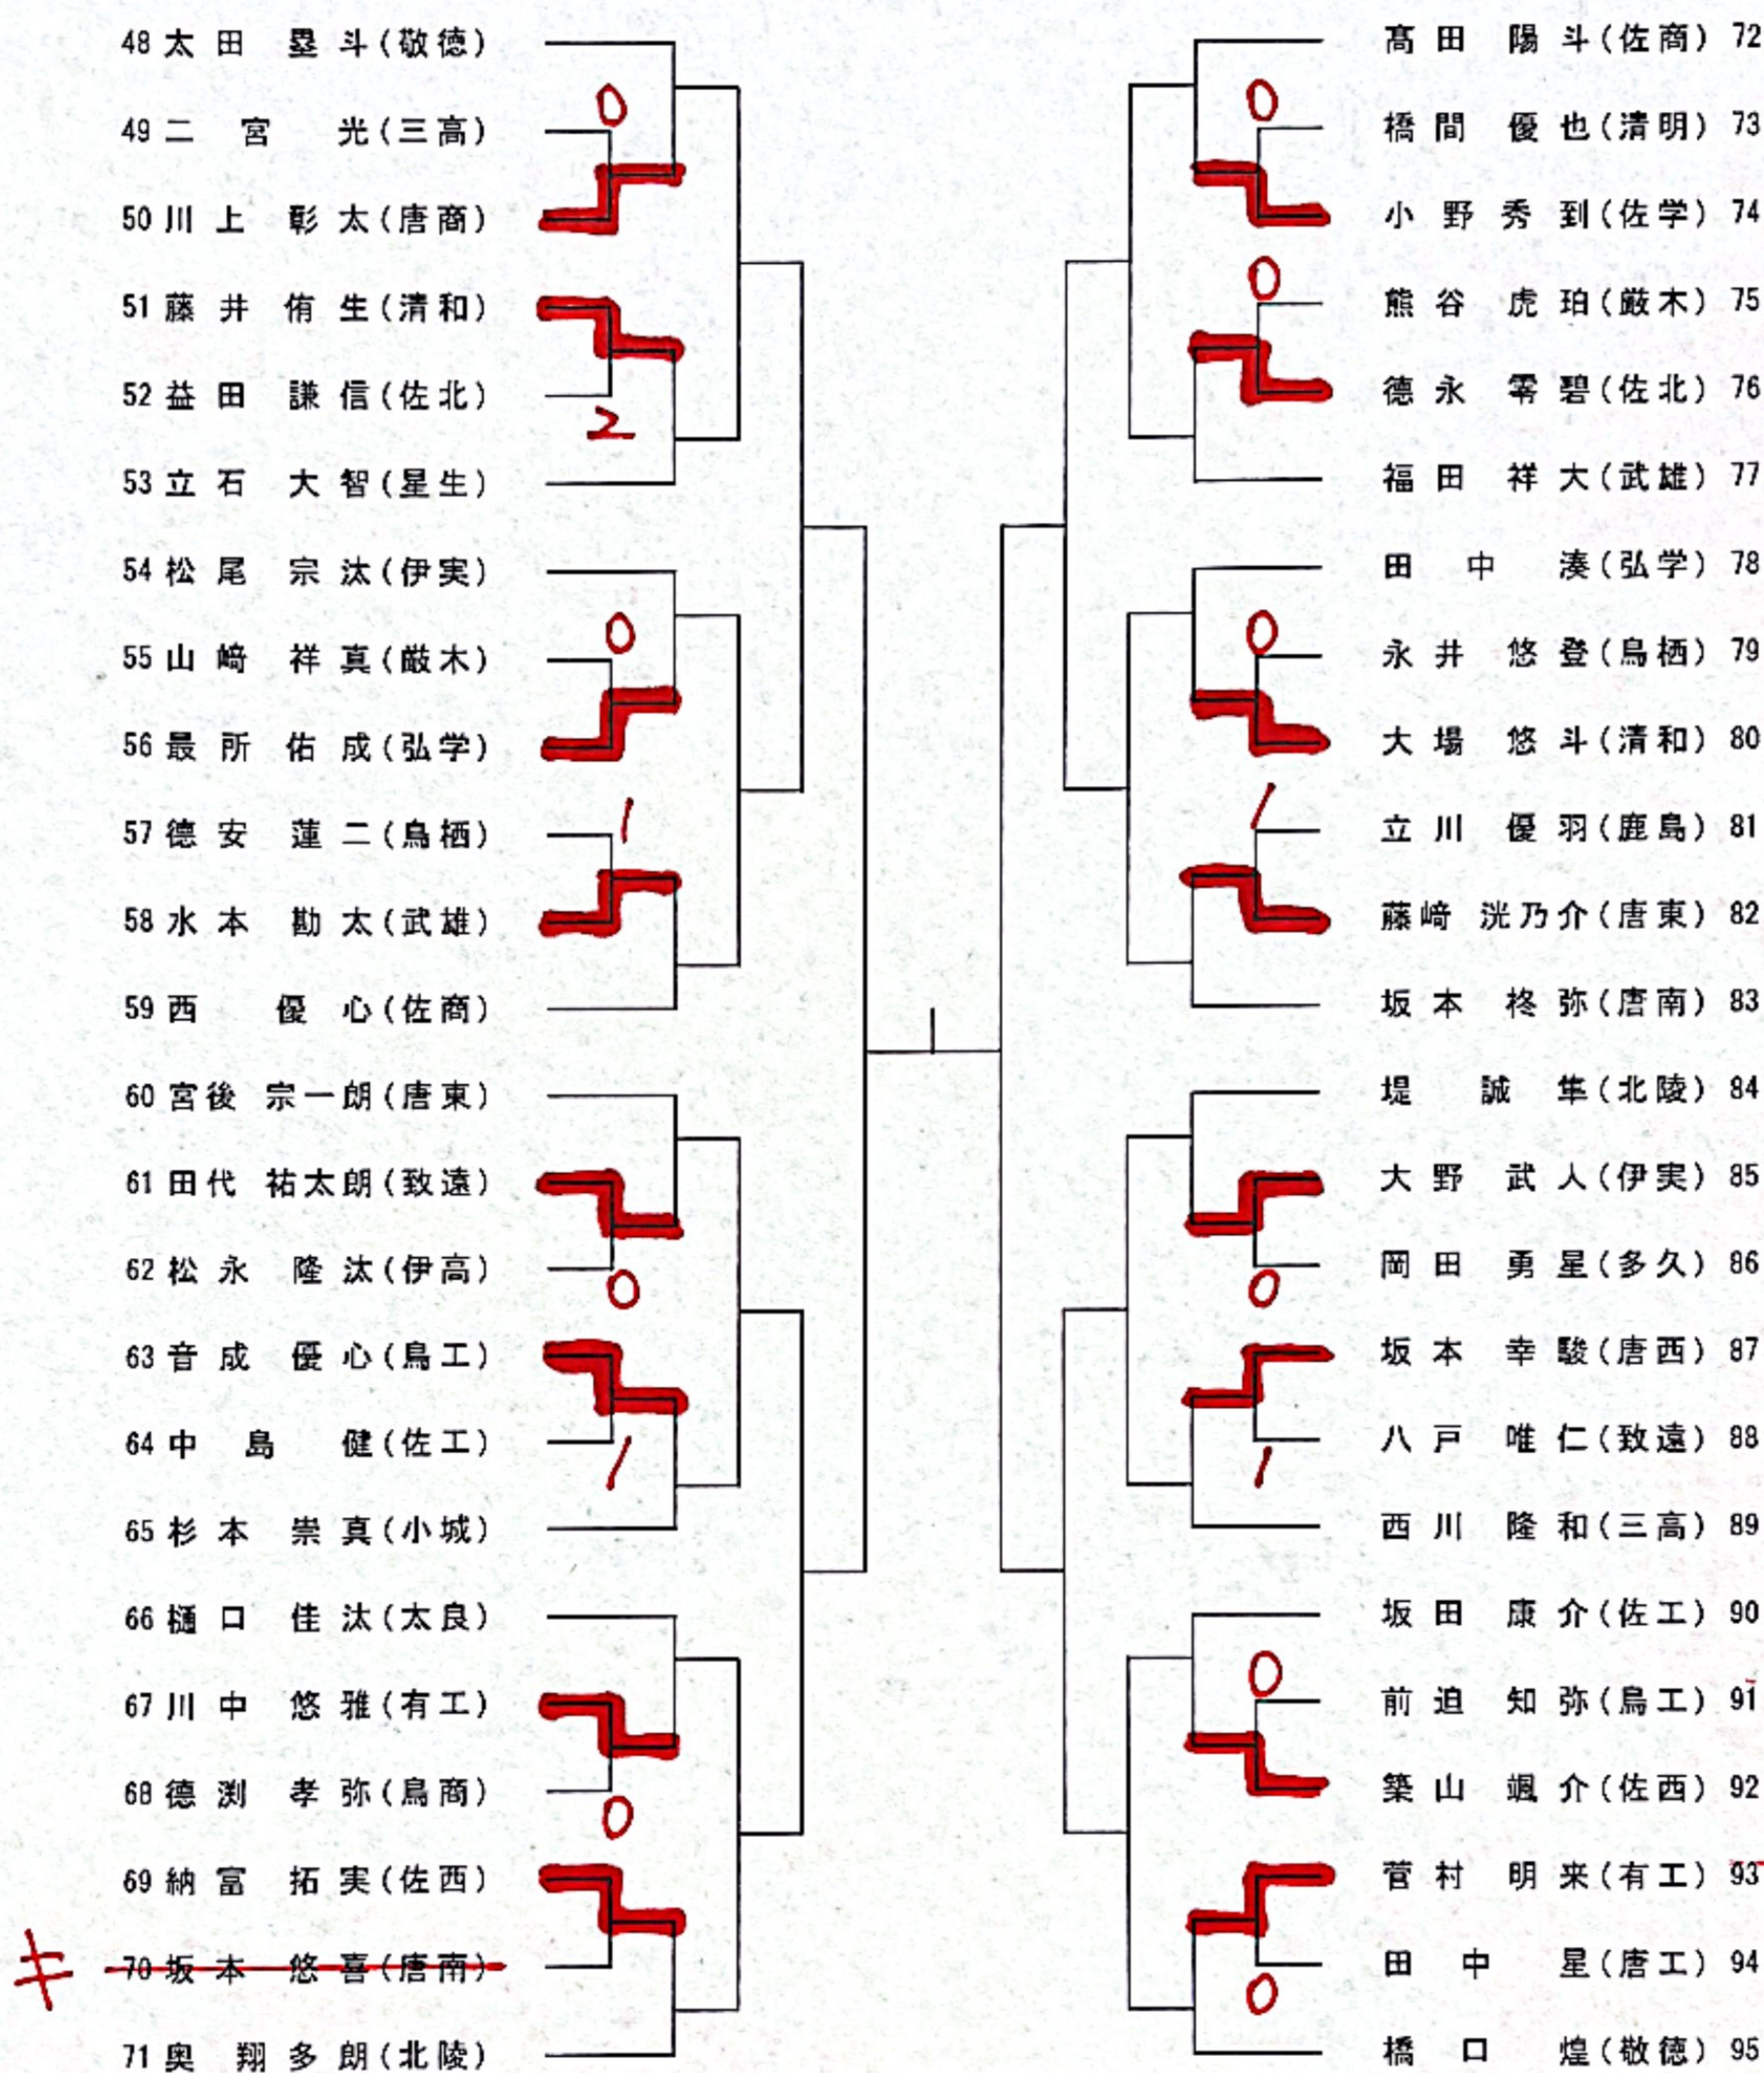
48 太田 塁斗(敬徳)
49 二宮 光(三高)
50 川上 彰太(唐商)
51 藤井 侑生(清和)
52 益田 謙信(佐北)
53 立石 大智(星生)
54 松尾 宗汰(伊実)
55 山﨑 祥真(厳木)
56 最所 佑成(弘学)
57 徳安 蓮二(鳥栖)
58 水本 勘太(武雄)
59 西 優心(佐商)
60 宮後 宗一朗(唐東)
61 田代 祐太朗(致遠)
62 松永 隆汰(伊高)
63 音成 優心(鳥工)
64 中島 健(佐工)
65 杉本 崇真(小城)
66 樋口 佳汰(太良)
67 川中 悠雅(有工)
68 徳渕 孝弥(鳥商)
69 納富 拓実(佐西)
キ 70 坂本 悠喜(唐南)
71 奥 翔多朗(北陵)

0
2
0
1
0
1
0

1

高田 陽斗(佐商) 72
橋間 優也(清明) 73
小野 秀到(佐学) 74
熊谷 虎珀(厳木) 75
徳永 零碧(佐北) 76
福田 祥大(武雄) 77
田中 湊(弘学) 78
永井 悠登(鳥栖) 79
大場 悠斗(清和) 80
立川 優羽(鹿島) 81
藤﨑 洸乃介(唐東) 82
坂本 柊弥(唐南) 83
堤 誠隼(北陵) 84
大野 武人(伊実) 85
岡田 勇星(多久) 86
坂本 幸駿(唐西) 87
八戸 唯仁(致遠) 88
西川 隆和(三高) 89
坂田 康介(佐工) 90
前迫 知弥(鳥工) 91
築山 颯介(佐西) 92
菅村 明来(有工) 93
田中 星(唐工) 94
橋口 煌(敬徳) 95

0
0
0
1
0
1
0
0